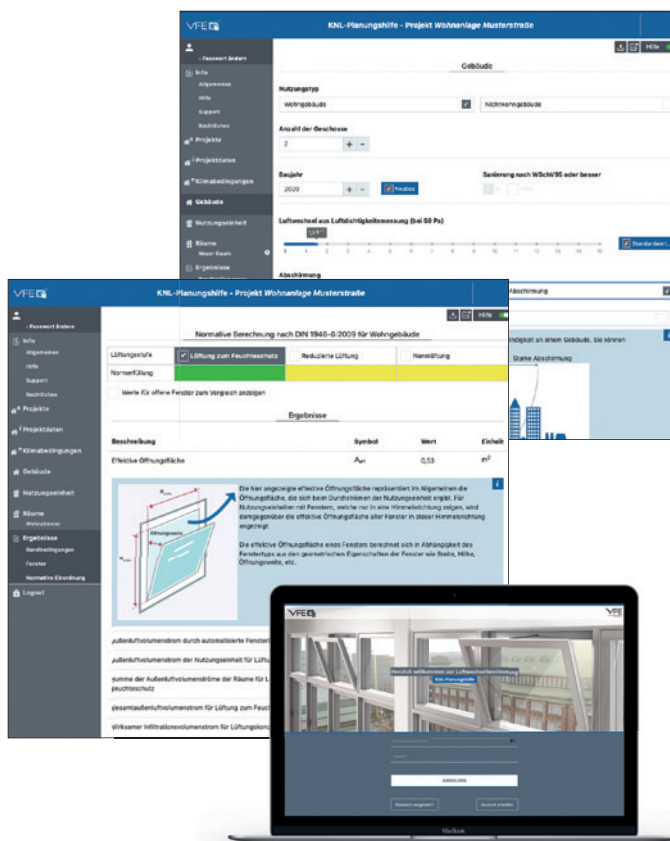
VFE

KNL-Planungshilfe - Projekt Wohnanlage Musterstraße

- Passwort ändern
Info
Allgemeines
Hilfe
Support
Rechtliches
Projekte
Projektdaten
Klimabedingungen
Gebäude
Nutzungseinheit
Räume
Neuer Raum
Ergebnisse

Hilfe

Gebäude

Nutzungstyp
Wohngebäude
Nichtwohngebäude

Anzahl der Geschosse
2

Baujahr
2020
Neubau

Sanierung nach WSchV95 oder besser

Luftwechsel aus Luftdichtigkeitsmessung (bei 50 Pa)

Standardwert

Abschirmung

VFE

KNL-Planungshilfe - Projekt Wohnanlage Musterstraße

- Passwort ändern
Info
Allgemeines
Hilfe
Support
Rechtliches
Projekte
Projektdaten
Klimabedingungen
Gebäude
Nutzungseinheit
Räume
Wohnzimmer
Ergebnisse
Randbedingungen
Fenster
Normative Einordnung
Logout

Hilfe

Normative Berechnung nach DIN 1946-6:2009 für Wohngebäude

| Lüftungsstufe | Lüftung zum Feuchteschutz | Reduzierte Lüftung | Nennlüftung |
|---|---|---|---|
| Nennerfüllung | | | |

Werte für offene Fenster zum Vergleich anzeigen

Ergebnisse

| Beschreibung | Symbol | Wert | Einheit |
|---|---|---|---|
| Effektive Öffnungsfläche | $A_{eff}$ | 0,53 | $m^2$ |

Abschirmung
ndigt an einem Gebäude. Sie können
Starke Abschirmung

Die hier angezeigte effektive Öffnungsfläche repräsentiert im Allgemeinen die Öffnungsfläche, die sich beim Durchströmen der Nutzungseinheit ergibt. Für Nutzungseinheiten mit Fenstern, welche nur in eine Himmelsrichtung zeigen, wird demgegenüber die effektive Öffnungsfläche aller Fenster in dieser Himmelsrichtung angezeigt.

Die effektive Öffnungsfläche eines Fensters berechnet sich in Abhängigkeit des Fenstertyps aus den geometrischen Eigenschaften der Fenster wie Breite, Höhe, Öffnungsweite, etc.

Öffnungsweite

Außenluftvolumenstrom durch automatisierte Fenster
Außenluftvolumenstrom der Nutzungseinheit für Lüftung
Summe der Außenluftvolumenströme der Räume für L
Feuchteschutz
Gesamtaußenluftvolumenstrom für Lüftung zum Feuc
Wirksamer Infiltrationsvolumenstrom für Lüftungskon

VFE
VFE
Herzlich willkommen zur Lüftungsberechnung
KNL-Planungshilfe
ANMELDEN
Passwort vergessen?
Account erstellen
MacBook